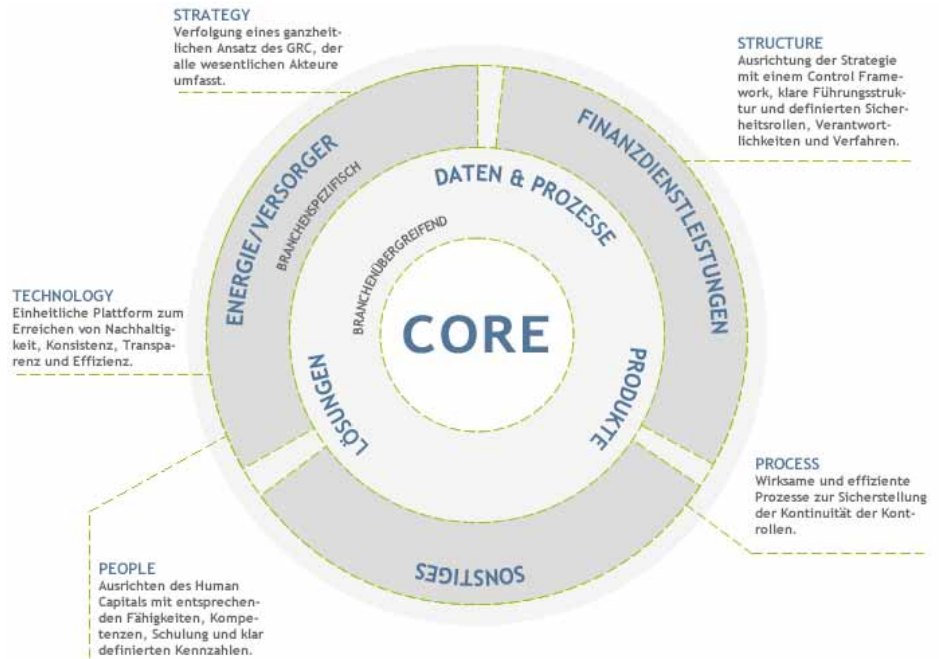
STRATEGY
Verfolgung eines ganzheitlichen Ansatz des GRC, der alle wesentlichen Akteure umfasst.

STRUCTURE
Ausrichtung der Strategie mit einem Control Framework, klare Führungsstruktur und definierten Sicherheitsrollen, Verantwortlichkeiten und Verfahren.

TECHNOLOGY
Einheitliche Plattform zum Erreichen von Nachhaltigkeit, Konsistenz, Transparenz und Effizienz.

PROCESS
Wirksame und effiziente Prozesse zur Sicherstellung der Kontinuität der Kontrollen.

PEOPLE
Ausrichten des Human Capitals mit entsprechenden Fähigkeiten, Kompetenzen, Schulung und klar definierten Kennzahlen.

ENERGIE/VERSORGER
BRANCHENSPEZIFISCH
FINANZDIENSTLEISTUNGEN
DATEN & PROZESSE
BRANCHENÜBERGREIFEND
CORE
LÖSUNGEN
PRODUKTE
SONSTIGES